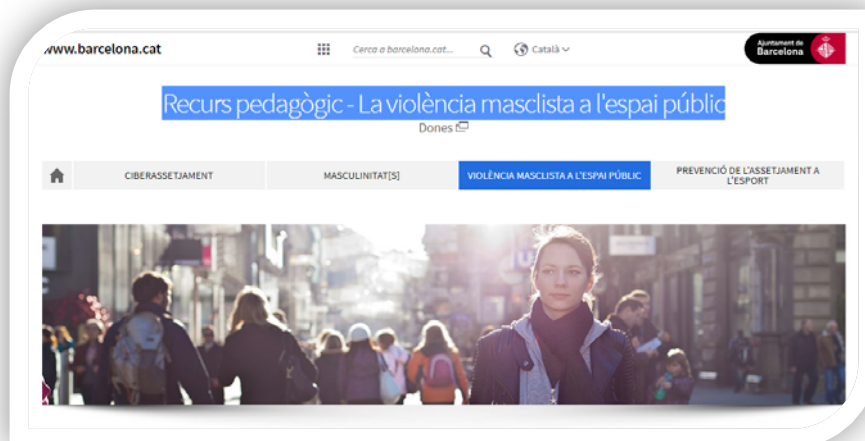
www.barcelona.cat

Cerca a barcelona.cat...

Català

Ajuntament de Barcelona

Recurs pedagògic - La violència masclista a l'espai públic

Dones

CIBERASSETJAMENT

MASCULINITAT[S]

VIOLÈNCIA MASCLISTA A L'ESPAI PÚBLIC

PREVENCIÓ DE L'ASSETJAMENT A L'ESPORT